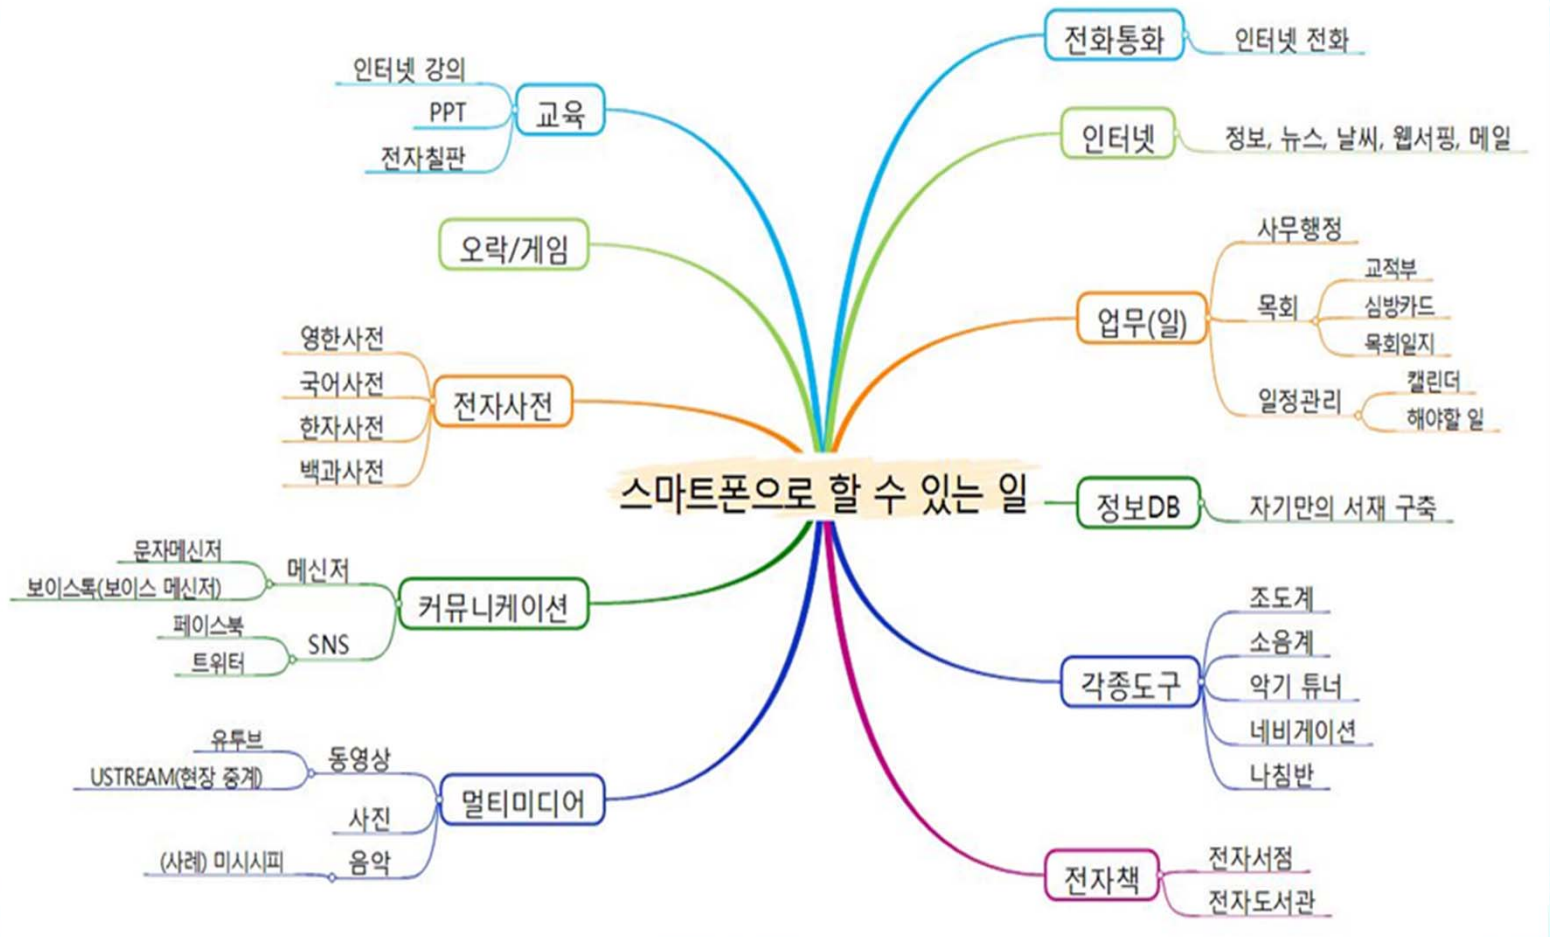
스마트폰으로 할 수 있는 일

교육
인터넷 강의
PPT
전자칠판

오락/게임

전자사전
영한사전
국어사전
한자사전
백과사전

커뮤니케이션
메신저
문자메신저
보이스톡(보이스 메신저)
SNS
페이스북
트위터

멀티미디어
동영상
유투브
USTREAM(현장 중계)
사진
음악
(사례) 미시시피

전화통화
인터넷 전화

인터넷
정보, 뉴스, 날씨, 웹서핑, 메일

업무(일)
사무행정
목회
교적부
심방카드
목회일지
일정관리
캘린더
해야할 일

정보DB
자기만의 서재 구축

각종도구
조도계
소음계
악기 튜너
네비게이션
나침반

전자책
전자서점
전자도서관